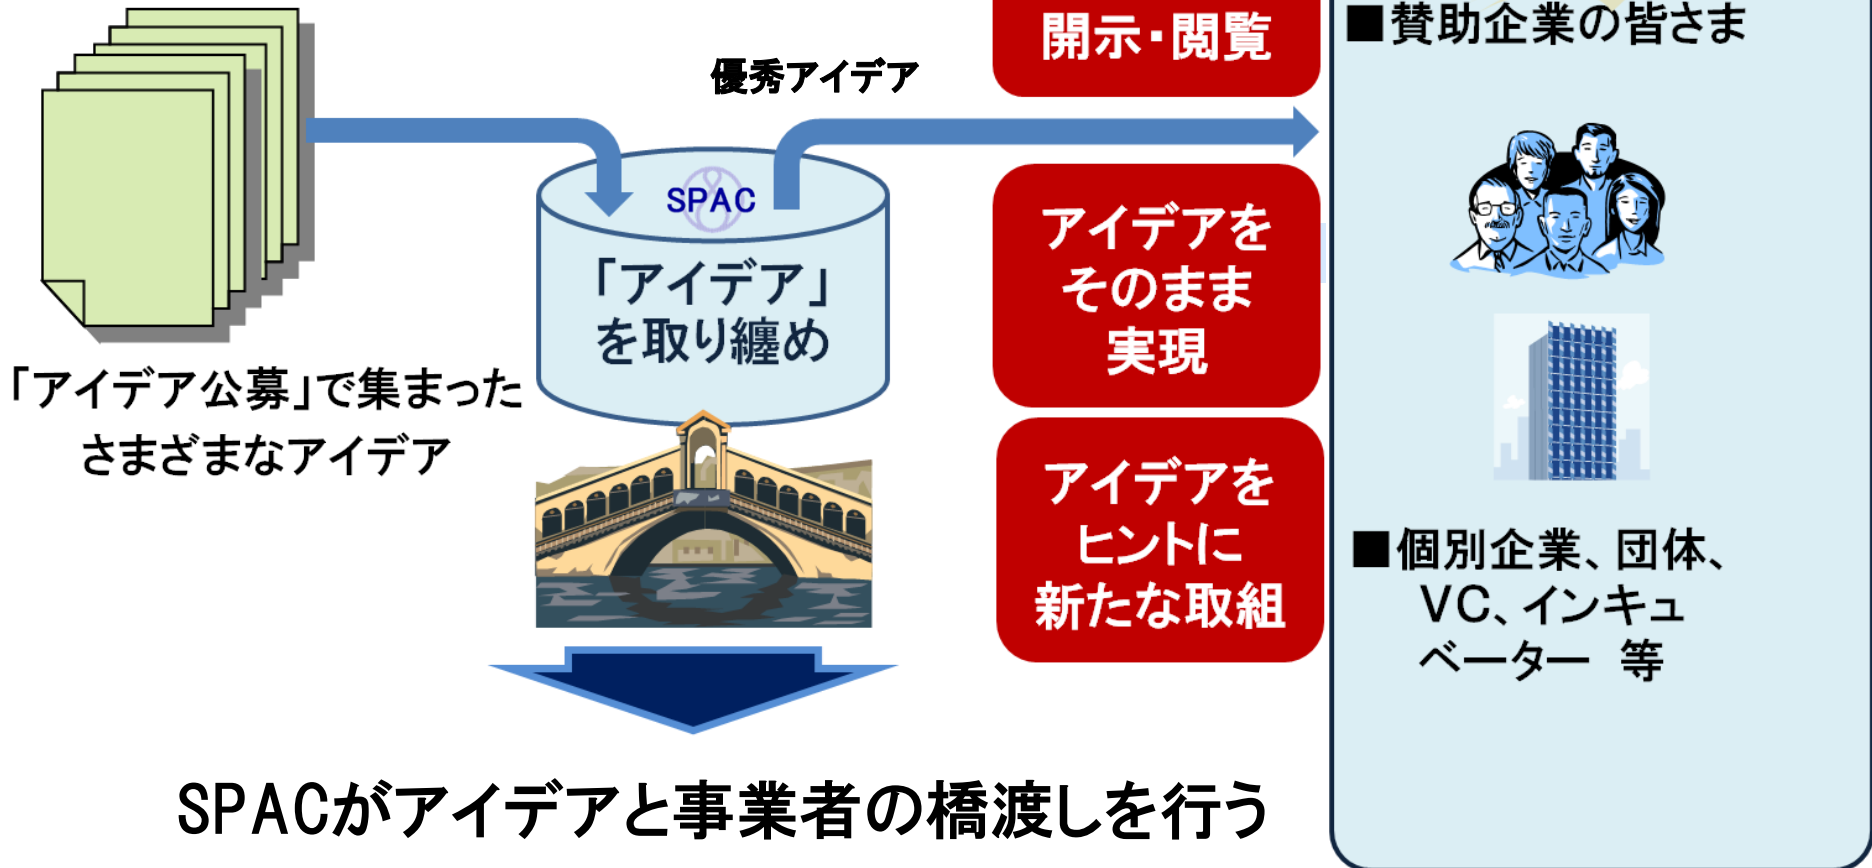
優秀アイデア

開示・閲覧

■賛助企業の皆さま

SPAC

「アイデア」を取り纏め

「アイデア公募」で集まったさまざまなアイデア

アイデアをそのまま実現

アイデアをヒントに新たな取組

■個別企業、団体、VC、インキュベーター 等

SPACがアイデアと事業者の橋渡しを行う